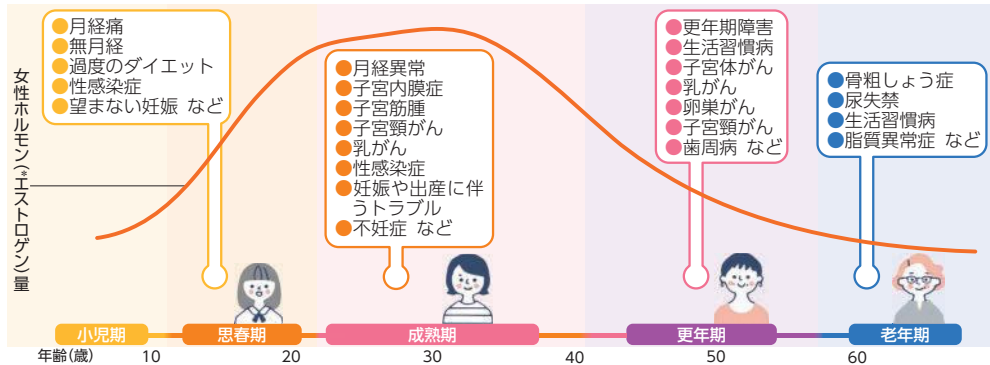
女性ホルモン(*エストロゲン)量

●月経痛
●無月経
●過度のダイエット
●性感染症
●望まない妊娠 など

●月経異常
●子宮内膜症
●子宮筋腫
●子宮頸がん
●乳がん
●性感染症
●妊娠や出産に伴うトラブル
●不妊症 など

●更年期障害
●生活習慣病
●子宮体がん
●乳がん
●卵巣がん
●子宮頸がん
●歯周病 など

●骨粗しょう症
●尿失禁
●生活習慣病
●脂質異常症 など

小児期
思春期
成熟期
更年期
老年期

年齢(歳) 10 20 30 40 50 60